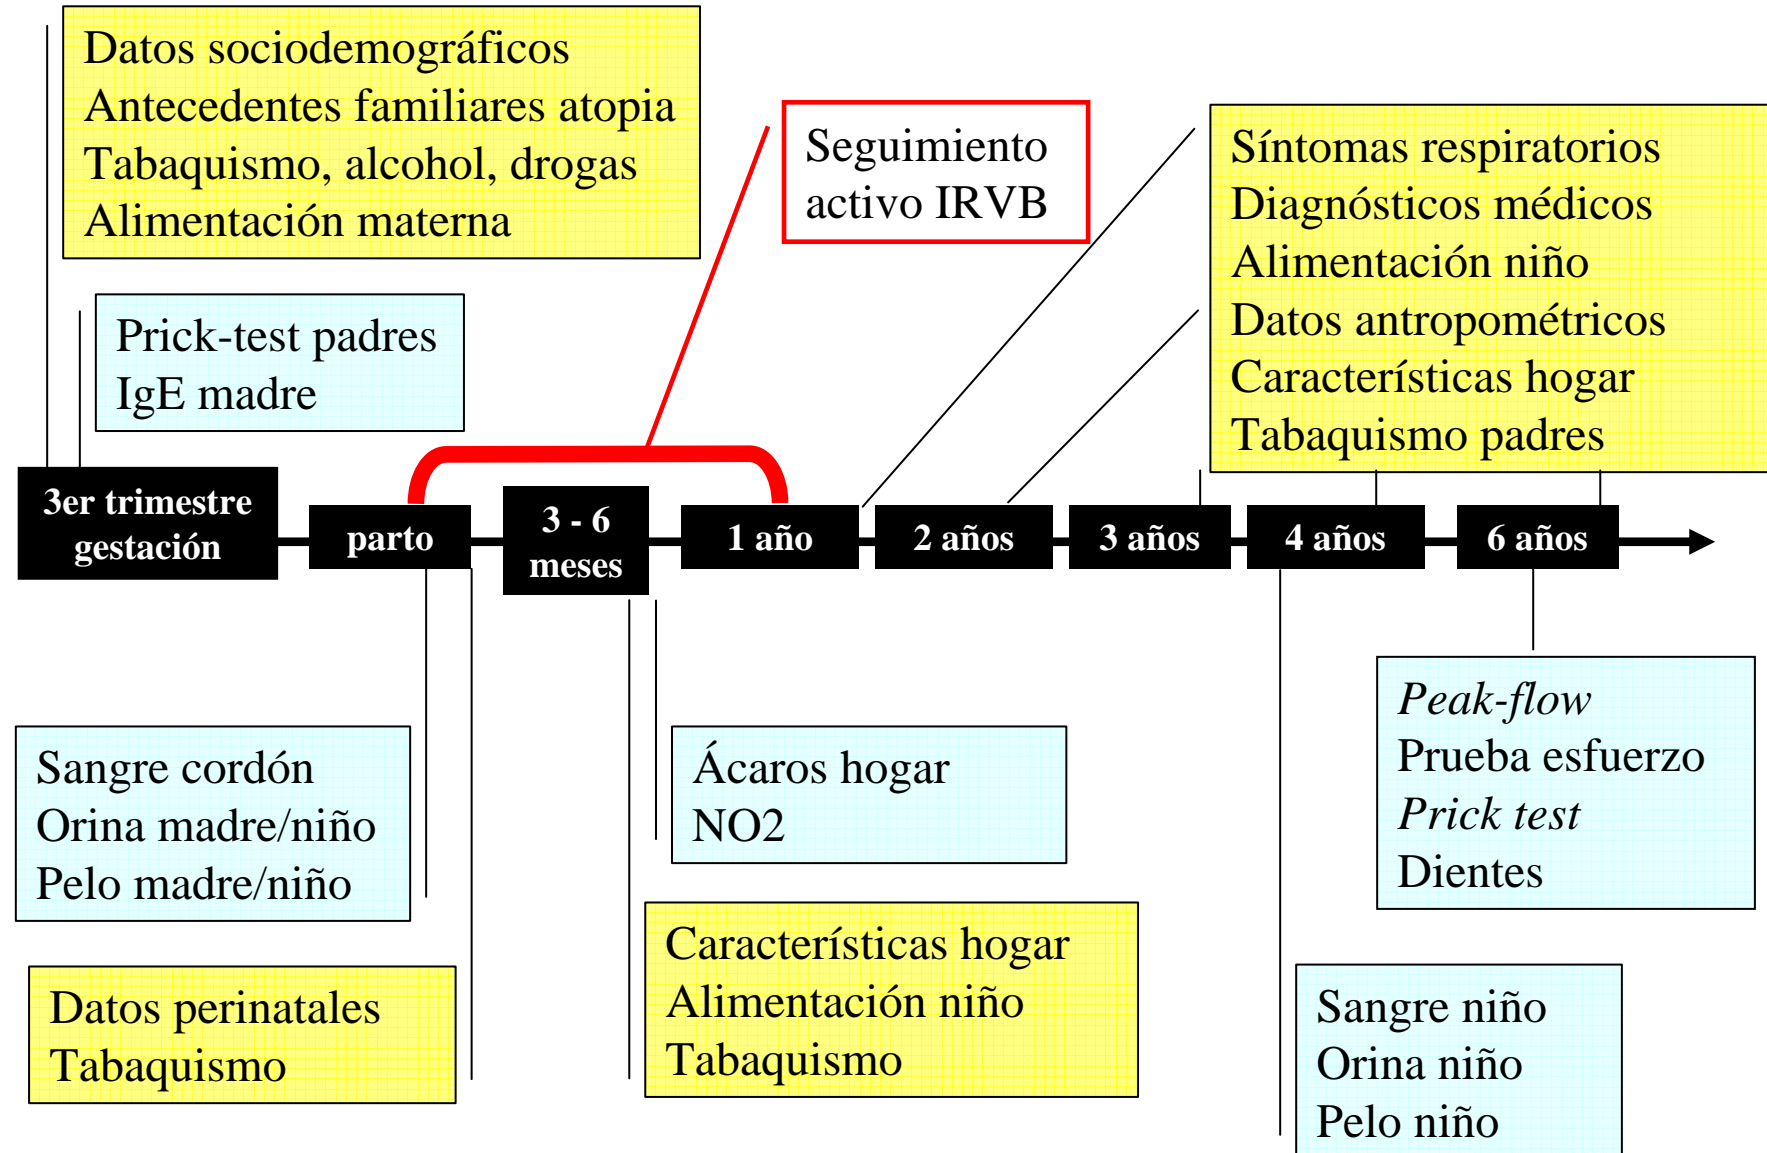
Datos sociodemográficos
Antecedentes familiares atopia
Tabaquismo, alcohol, drogas
Alimentación materna

Prick-test padres
IgE madre

Seguimiento
activo IRVB

Síntomas respiratorios
Diagnósticos médicos
Alimentación niño
Datos antropométricos
Características hogar
Tabaquismo padres

3er trimestre gestación

parto

3 - 6 meses

1 año

2 años

3 años

4 años

6 años

Peak-flow
Prueba esfuerzo
Prick test
Dientes

Sangre cordón
Orina madre/niño
Pelo madre/niño

Ácaros hogar
NO2

Datos perinatales
Tabaquismo

Características hogar
Alimentación niño
Tabaquismo

Sangre niño
Orina niño
Pelo niño